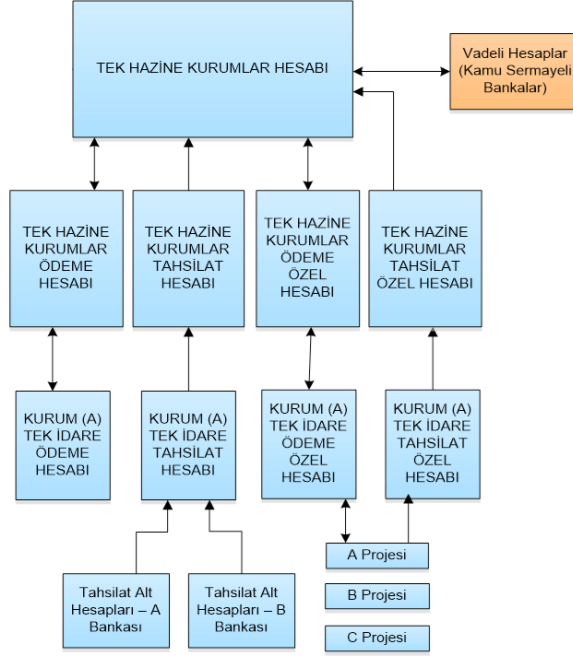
TEK HAZİNE KURUMLAR HESABI

Vadeli Hesaplar (Kamu Sermayeli Bankalar)

TEK HAZİNE KURUMLAR ÖDEME HESABI

TEK HAZİNE KURUMLAR TAHSİLAT HESABI

TEK HAZİNE KURUMLAR ÖDEME ÖZEL HESABI

TEK HAZİNE KURUMLAR TAHSİLAT ÖZEL HESABI

KURUM (A) TEK İDARE ÖDEME HESABI

KURUM (A) TEK İDARE TAHSİLAT HESABI

KURUM (A) TEK İDARE ÖDEME ÖZEL HESABI

KURUM (A) TEK İDARE TAHSİLAT ÖZEL HESABI

A Projesi

B Projesi

C Projesi

Tahsilat Alt Hesapları – A Bankası

Tahsilat Alt Hesapları – B Bankası